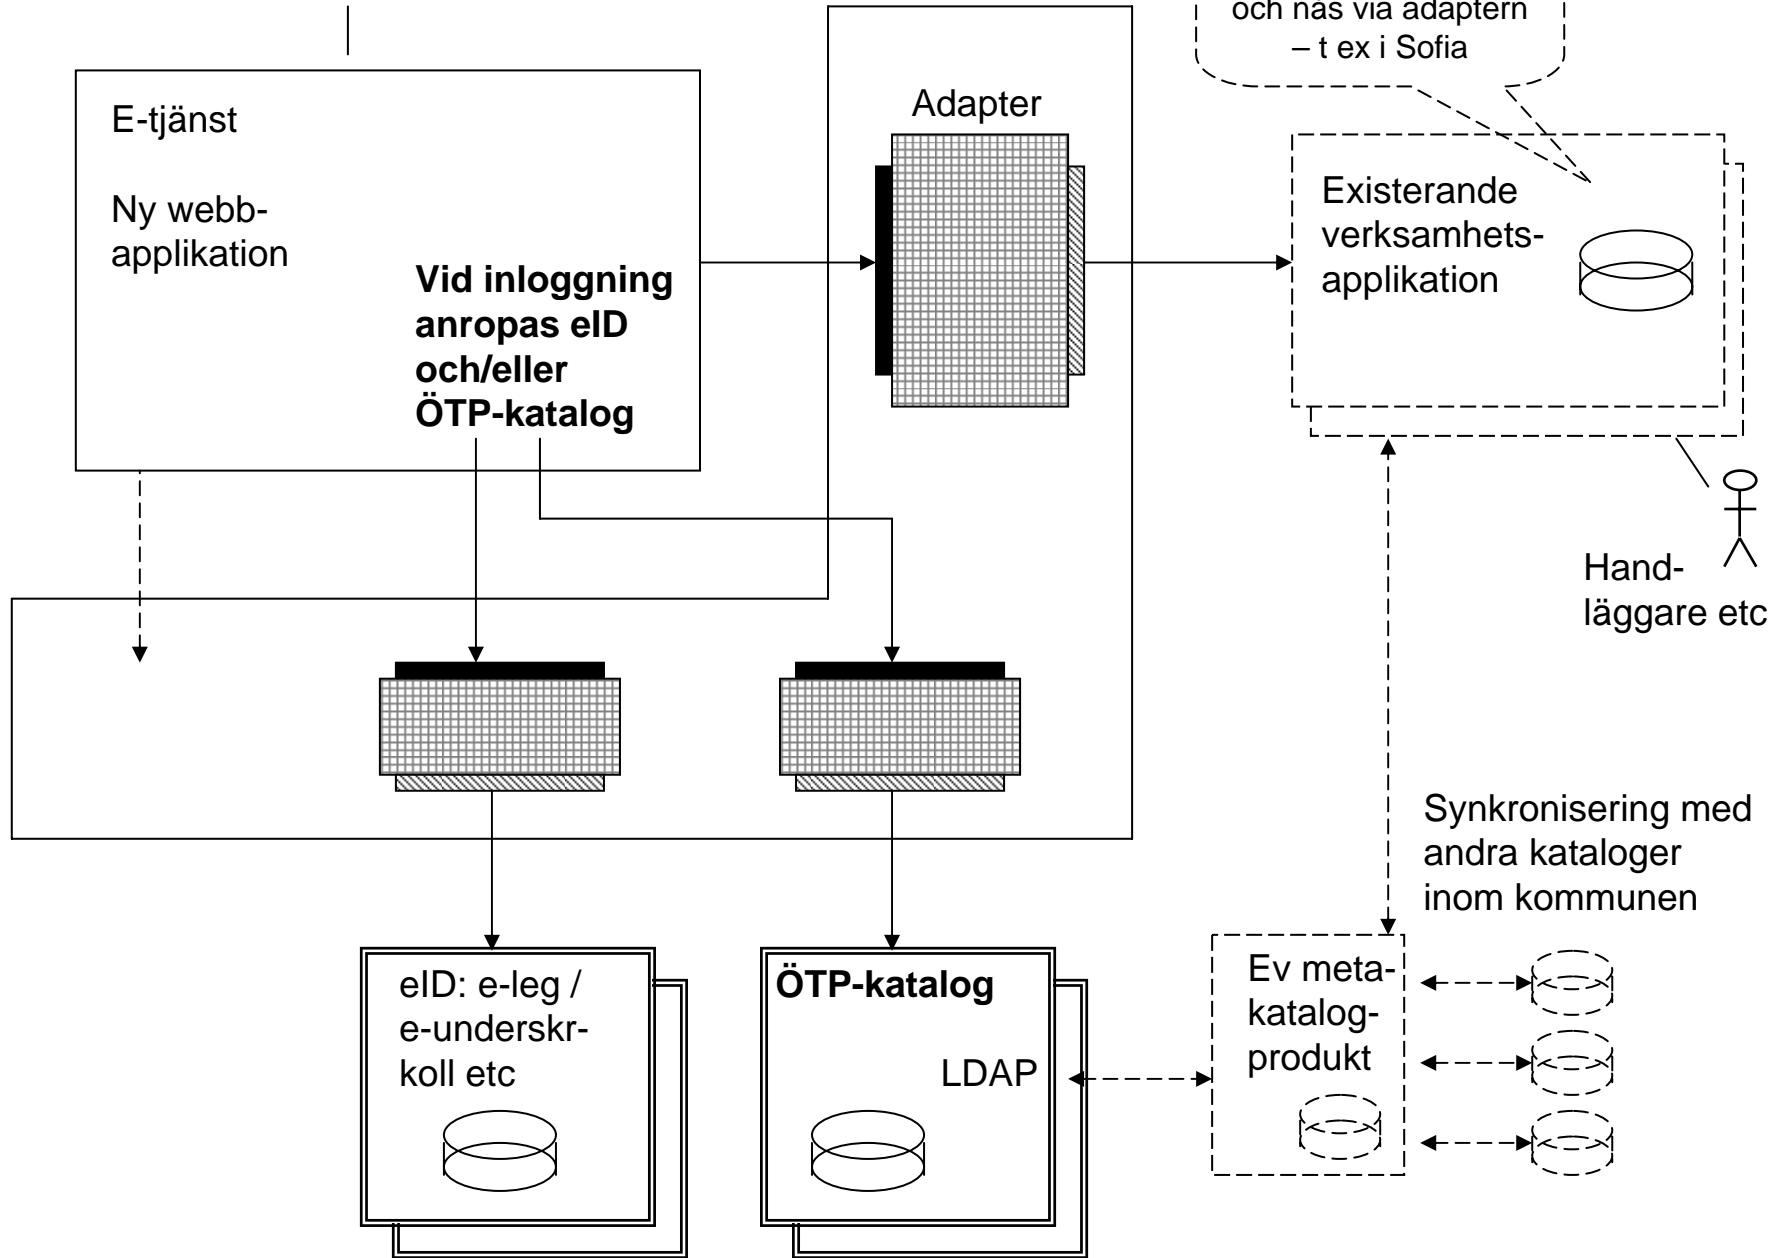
och nås via adaptern – t ex i Sofia

E-tjänst

Ny webbapplikation

**Vid inloggning anropas eID och/eller ÖTP-katalog**

Adapter

Existerande verksamhetsapplikation

Handläggare etc

Synkronisering med andra kataloger inom kommunen

eID: e-leg / e-underskrkoll etc

**ÖTP-katalog**

LDAP

Ev metakatalogprodukt